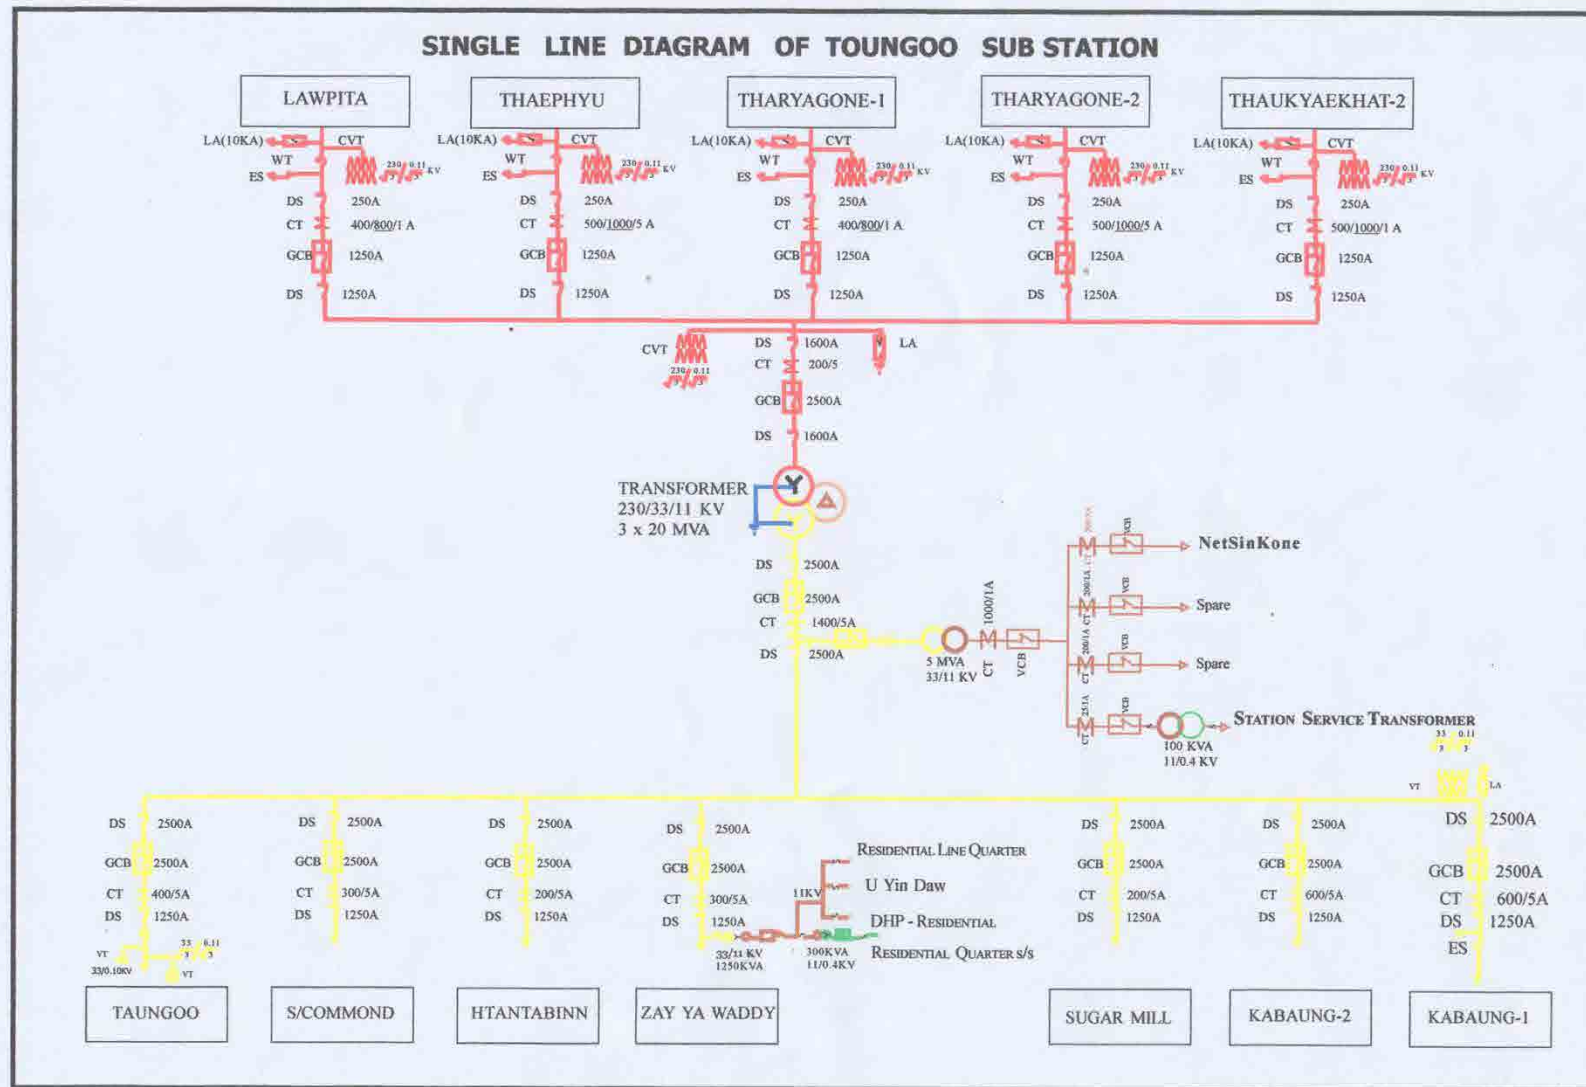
SINGLE LINE DIAGRAM OF TOUNGOO SUB STATION

LAWPITA

LA(10KA) CVT WT ES $\frac{230}{\sqrt{3}}/\frac{0.11}{\sqrt{3}}$ KV
DS 250A
CT 400/800/1 A
GCB 1250A
DS 1250A

THAEPHYU

LA(10KA) CVT WT ES $\frac{230}{\sqrt{3}}/\frac{0.11}{\sqrt{3}}$ KV
DS 250A
CT 500/1000/5 A
GCB 1250A
DS 1250A

THARYAGONE-1

LA(10KA) CVT WT ES $\frac{230}{\sqrt{3}}/\frac{0.11}{\sqrt{3}}$ KV
DS 250A
CT 400/800/1 A
GCB 1250A
DS 1250A

THARYAGONE-2

LA(10KA) CVT WT ES $\frac{230}{\sqrt{3}}/\frac{0.11}{\sqrt{3}}$ KV
DS 250A
CT 500/1000/5 A
GCB 1250A
DS 1250A

THAUKYAEKHAT-2

LA(10KA) CVT WT ES $\frac{230}{\sqrt{3}}/\frac{0.11}{\sqrt{3}}$ KV
DS 250A
CT 500/1000/1 A
GCB 1250A
DS 1250A

CVT $\frac{230}{\sqrt{3}}/\frac{0.11}{\sqrt{3}}$
DS 1600A
CT 200/5
LA
GCB 2500A
DS 1600A

TRANSFORMER
230/33/11 KV
3 x 20 MVA

DS 2500A
GCB 2500A
CT 1400/5A
DS 2500A

5 MVA
33/11 KV
CT 1000/1A
VCB

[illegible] CT VCB NetSinKone
200/1A CT VCB Spare
200/1A CT VCB Spare
25/1A CT VCB STATION SERVICE TRANSFORMER
100 KVA
11/0.4 KV

VT $\frac{33}{\sqrt{3}}/\frac{0.11}{\sqrt{3}}$ LA

DS 2500A
GCB 2500A
CT 400/5A
DS 1250A
VT 33/0.10KV $\frac{33}{\sqrt{3}}/\frac{0.11}{\sqrt{3}}$ VT
TAUNGOO

DS 2500A
GCB 2500A
CT 300/5A
DS 1250A
S/COMMOND

DS 2500A
GCB 2500A
CT 200/5A
DS 1250A
HTANTABINN

DS 2500A
GCB 2500A
CT 300/5A
DS 1250A
33/11 KV
1250KVA
11KV
300KVA
11/0.4KV
RESIDENTIAL LINE QUARTER
U Yin Daw
DHP - RESIDENTIAL
RESIDENTIAL QUARTER S/S
ZAY YA WADDY

DS 2500A
GCB 2500A
CT 200/5A
DS 1250A
SUGAR MILL

DS 2500A
GCB 2500A
CT 600/5A
DS 1250A
KABAUNG-2

DS 2500A
GCB 2500A
CT 600/5A
DS 1250A
ES
KABAUNG-1